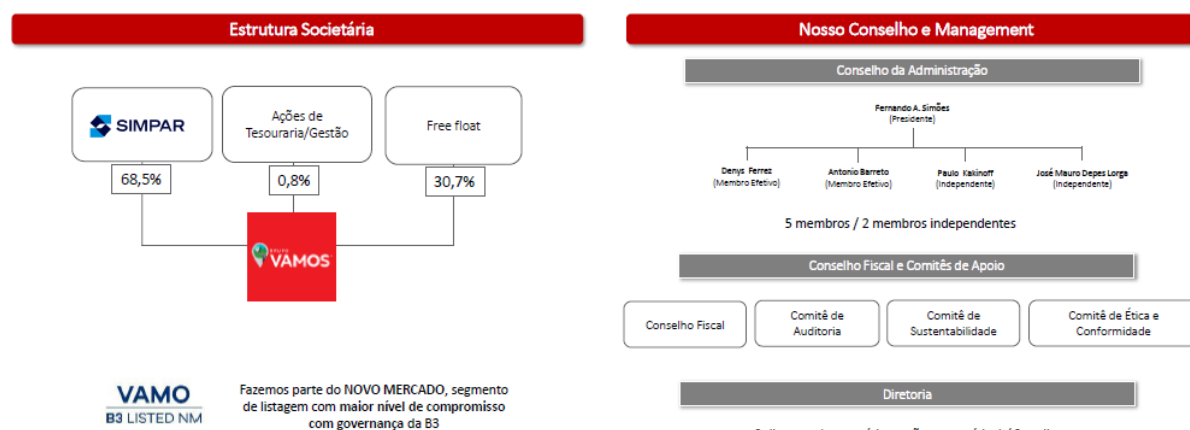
Estrutura Societária

SIMPAR

Ações de Tesouraria/Gestão

Free float

68,5%

0,8%

30,7%

GRUPO VAMOS

VAMO
B3 LISTED NM

Fazemos parte do NOVO MERCADO, segmento de listagem com maior nível de compromisso com governança da B3

Nosso Conselho e Management

Conselho da Administração

Fernando A. Simões
(Presidente)

Denys Ferrez
(Membro Efetivo)

Antonio Barreto
(Membro Efetivo)

Paulo Kakinoff
(Independente)

José Mauro Depes Lorga
(Independente)

5 membros / 2 membros independentes

Conselho Fiscal e Comitês de Apoio

Conselho Fiscal

Comitê de Auditoria

Comitê de Sustentabilidade

Comitê de Ética e Conformidade

Diretoria

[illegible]